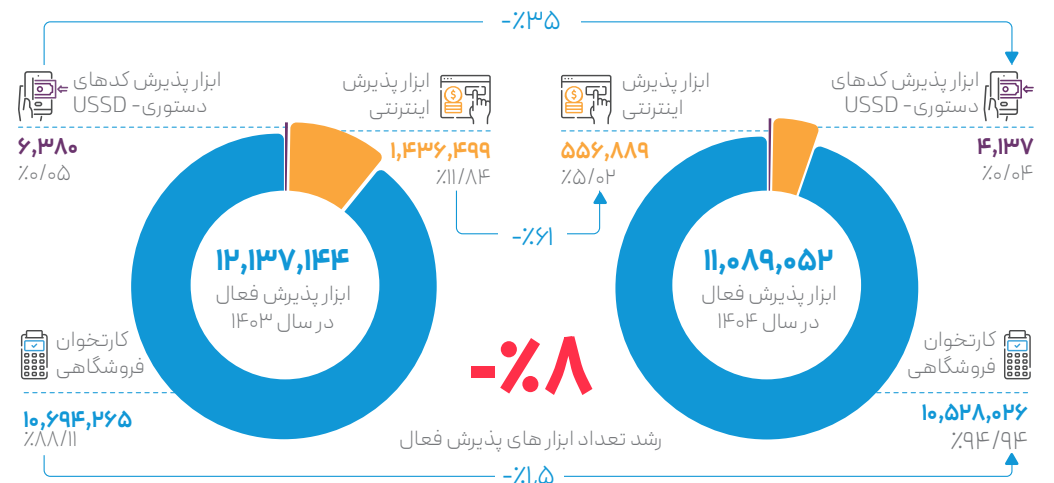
-٪۳۵

ابزار پذیرش کدهای دستوری- USSD
۴,۱۳۷
٪۰/۰۴

ابزار پذیرش اینترنتی
۵۵۶,۸۸۹
٪۵/۰۲

۱۱,۰۸۹,۰۵۲
ابزار پذیرش فعال
در سال ۱۴۰۴

کارتخوان فروشگاهی
۱۰,۵۲۸,۰۲۶
٪۹۴/۹۴

ابزار پذیرش اینترنتی
۱,۴۳۶,۴۹۹
٪۱۱/۸۴

ابزار پذیرش کدهای دستوری- USSD
۶,۳۸۰
٪۰/۰۵

-٪۶۱

۱۲,۱۳۷,۱۴۴
ابزار پذیرش فعال
در سال ۱۴۰۳

کارتخوان فروشگاهی
۱۰,۶۹۴,۲۶۵
٪۸۸/۱۱

-٪۸
رشد تعداد ابزار های پذیرش فعال

-٪۱.۵